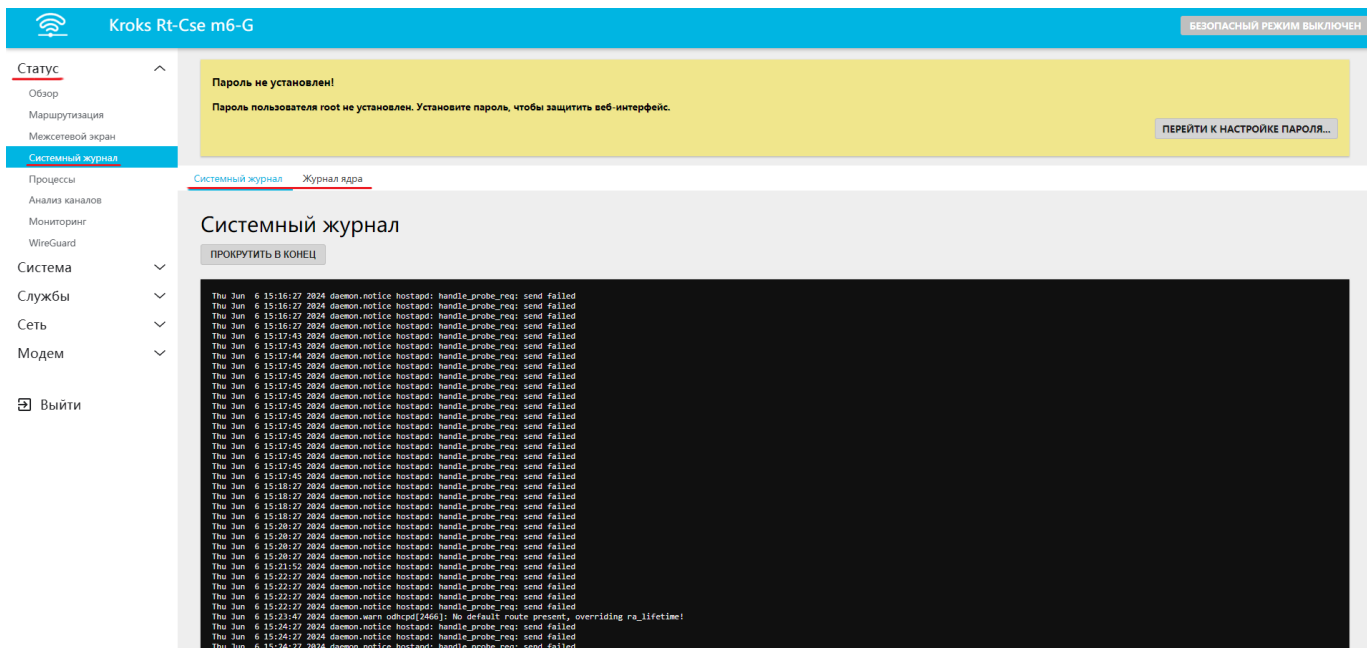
Kroks Rt-Cse m6-G

БЕЗОПАСНЫЙ РЕЖИМ ВЫКЛЮЧЕН

Статус
Обзор
Маршрутизация
Межсетевой экран
Системный журнал
Процессы
Анализ каналов
Мониторинг
WireGuard
Система
Службы
Сеть
Модем

Выйти

Пароль не установлен!

Пароль пользователя root не установлен. Установите пароль, чтобы защитить веб-интерфейс.

ПЕРЕЙТИ К НАСТРОЙКЕ ПАРОЛЯ...

Системный журнал Журнал ядра

Системный журнал

ПРОКРУТИТЬ В КОНЕЦ

Thu Jun 6 15:16:27 2024 daemon.notice hostapd: handle_probe_req: send failed
Thu Jun 6 15:16:27 2024 daemon.notice hostapd: handle_probe_req: send failed
Thu Jun 6 15:16:27 2024 daemon.notice hostapd: handle_probe_req: send failed
Thu Jun 6 15:16:27 2024 daemon.notice hostapd: handle_probe_req: send failed
Thu Jun 6 15:17:43 2024 daemon.notice hostapd: handle_probe_req: send failed
Thu Jun 6 15:17:43 2024 daemon.notice hostapd: handle_probe_req: send failed
Thu Jun 6 15:17:44 2024 daemon.notice hostapd: handle_probe_req: send failed
Thu Jun 6 15:17:45 2024 daemon.notice hostapd: handle_probe_req: send failed
Thu Jun 6 15:17:45 2024 daemon.notice hostapd: handle_probe_req: send failed
Thu Jun 6 15:17:45 2024 daemon.notice hostapd: handle_probe_req: send failed
Thu Jun 6 15:17:45 2024 daemon.notice hostapd: handle_probe_req: send failed
Thu Jun 6 15:17:45 2024 daemon.notice hostapd: handle_probe_req: send failed
Thu Jun 6 15:17:45 2024 daemon.notice hostapd: handle_probe_req: send failed
Thu Jun 6 15:17:45 2024 daemon.notice hostapd: handle_probe_req: send failed
Thu Jun 6 15:17:45 2024 daemon.notice hostapd: handle_probe_req: send failed
Thu Jun 6 15:17:45 2024 daemon.notice hostapd: handle_probe_req: send failed
Thu Jun 6 15:17:45 2024 daemon.notice hostapd: handle_probe_req: send failed
Thu Jun 6 15:17:45 2024 daemon.notice hostapd: handle_probe_req: send failed
Thu Jun 6 15:17:45 2024 daemon.notice hostapd: handle_probe_req: send failed
Thu Jun 6 15:17:45 2024 daemon.notice hostapd: handle_probe_req: send failed
Thu Jun 6 15:17:45 2024 daemon.notice hostapd: handle_probe_req: send failed
Thu Jun 6 15:17:45 2024 daemon.notice hostapd: handle_probe_req: send failed
Thu Jun 6 15:18:27 2024 daemon.notice hostapd: handle_probe_req: send failed
Thu Jun 6 15:18:27 2024 daemon.notice hostapd: handle_probe_req: send failed
Thu Jun 6 15:18:27 2024 daemon.notice hostapd: handle_probe_req: send failed
Thu Jun 6 15:18:27 2024 daemon.notice hostapd: handle_probe_req: send failed
Thu Jun 6 15:20:27 2024 daemon.notice hostapd: handle_probe_req: send failed
Thu Jun 6 15:20:27 2024 daemon.notice hostapd: handle_probe_req: send failed
Thu Jun 6 15:20:27 2024 daemon.notice hostapd: handle_probe_req: send failed
Thu Jun 6 15:20:27 2024 daemon.notice hostapd: handle_probe_req: send failed
Thu Jun 6 15:20:27 2024 daemon.notice hostapd: handle_probe_req: send failed
Thu Jun 6 15:21:52 2024 daemon.notice hostapd: handle_probe_req: send failed
Thu Jun 6 15:22:27 2024 daemon.notice hostapd: handle_probe_req: send failed
Thu Jun 6 15:22:27 2024 daemon.notice hostapd: handle_probe_req: send failed
Thu Jun 6 15:22:27 2024 daemon.notice hostapd: handle_probe_req: send failed
Thu Jun 6 15:22:27 2024 daemon.notice hostapd: handle_probe_req: send failed
Thu Jun 6 15:22:27 2024 daemon.notice hostapd: handle_probe_req: send failed
Thu Jun 6 15:23:47 2024 daemon.warn odhcpd[2466]: No default route present, overriding ra_lifetime!
Thu Jun 6 15:24:27 2024 daemon.notice hostapd: handle_probe_req: send failed
Thu Jun 6 15:24:27 2024 daemon.notice hostapd: handle_probe_req: send failed
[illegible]